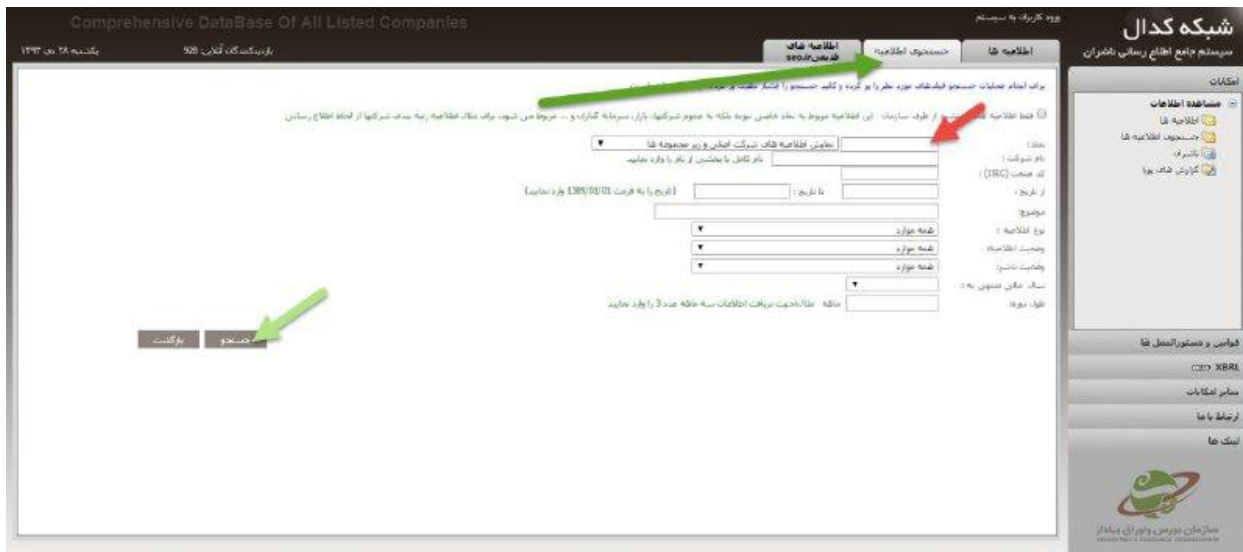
Comprehensive DataBase Of All Listed Companies

ورود کاربران به سیستم

شبکه کدال

سیستم جامع اطلاع رسانی ناشران

یکشنبه ۲۸ دی ۱۳۹۳

بازدیدکنندگان آنلاین: 505

اطلاعیه ها

جستجوی اطلاعیه

اطلاعیه های قدیمی seo.ir

امکانات

مشاهده اطلاعات

اطلاعیه ها

جستجوی اطلاعیه ها

ناشران

گزارش های پویا

برای انجام عملیات جستجو فیلدهای مورد نظر را پر کرده و کلید جستجو را فشار دهید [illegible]

فقط اطلاعیه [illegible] از طرف سازمان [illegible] این اطلاعیه مربوط به تعداد خاصی نبوده بلکه به عموم شرکتها، بازار، سرمایه گذاران و ... مربوط می شوند. برای مثال اطلاعیه رتبه بندی شرکتها از لحاظ اطلاع رسانی

نماد :

نمایش اطلاعیه های شرکت اصلی و زیر مجموعه ها

نام شرکت :

نام کامل یا بخشی از نام را وارد نمایید

کد صنعت (ISIC) :

از تاریخ :

تا تاریخ :

(تاریخ را به فرمت 1389/01/01 وارد نمایید)

موضوع:

نوع اطلاعیه :

همه موارد

وضعیت اطلاعیه :

همه موارد

وضعیت ناشر :

همه موارد

سال مالی منتهی به :

طول دوره :

ماهه

مثلا جهت دریافت اطلاعات سه ماهه عدد 3 را وارد نمایید

جستجو

بازگشت

قوانین و دستورالعمل ها

XBRL

سایر امکانات

ارتباط با ما

لینک ها

سازمان بورس و اوراق بهادار